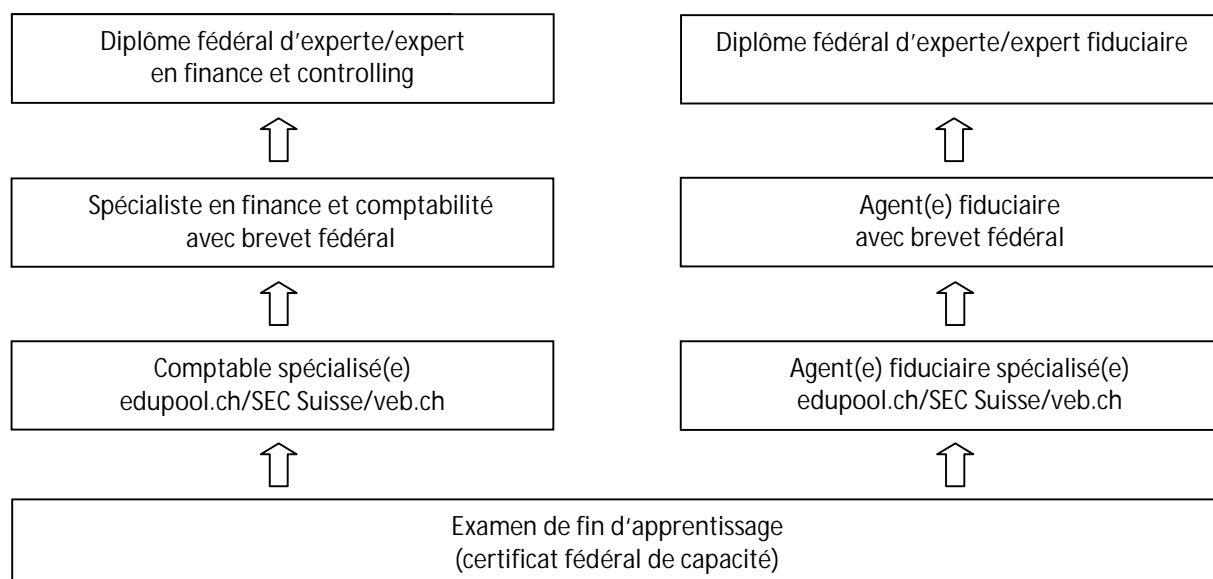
Diplôme fédéral d'experte/expert en finance et controlling

Spécialiste en finance et comptabilité avec brevet fédéral

Comptable spécialisé(e)
edupool.ch/SEC Suisse/veb.ch

Diplôme fédéral d'experte/expert fiduciaire

Agent(e) fiduciaire avec brevet fédéral

Agent(e) fiduciaire spécialisé(e)
edupool.ch/SEC Suisse/veb.ch

Examen de fin d'apprentissage
(certificat fédéral de capacité)